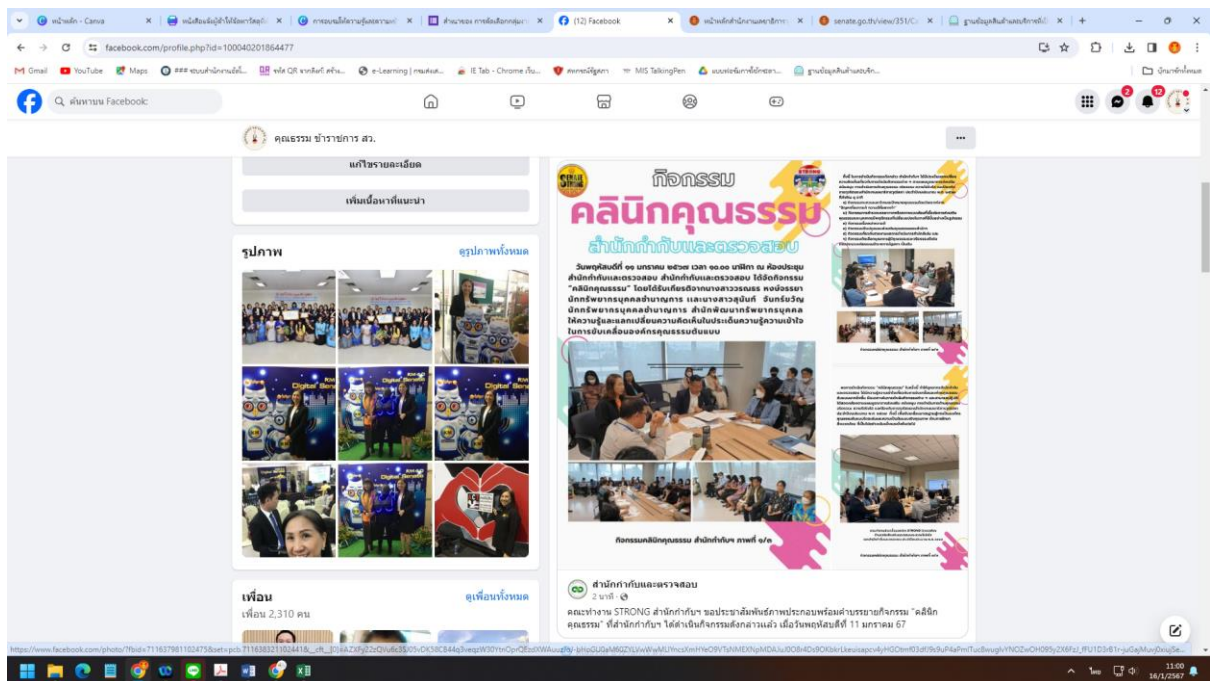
หน้าหลัก - Canva | หนังสือแจ้งผู้เข้าได้รับการคัดเลือก | การอบรมให้ความรู้และความเข้าใจ | คำนามของ การคัดเลือกกลุ่ม | (12) Facebook | หน้าหลักสำนักงานเลขาธิการ | senate.go.th/view/351/ | ฐานข้อมูลสินค้าและบริการ

facebook.com/profile.php?id=100040201864477

Gmail YouTube Maps ระบบสำนักงานอัตโนมัติ... รหัส QR จากลิงก์ สร้าง... e-Learning | กรมส่งเสริม... IE Tab - Chrome เว็บ... สหกรณ์ออมทรัพย์ MIS TalkingPen แบบฟอร์มการใช้รถยนต์... ฐานข้อมูลสินค้าและบริการ... บุ๊กมาร์กทั้งหมด

ค้นหาบน Facebook

คุณธรรม ข้าราชการ สว.

แก้ไขรายละเอียด

เพิ่มเนื้อหาที่แนะนำ

รูปภาพ

ดูรูปภาพทั้งหมด

เพื่อน

ดูเพื่อนทั้งหมด

เพื่อน 2,310 คน

STRONG

กิจกรรม

คลินิกคุณธรรม

สำนักกำกับและตรวจสอบ

วันพฤหัสบดีที่ ๑๑ มกราคม ๒๕๖๗ เวลา ๑๐.๐๐ นาฬิกา ณ ห้องประชุมสำนักกำกับและตรวจสอบ สำนักกำกับและตรวจสอบ ได้จัดกิจกรรม "คลินิกคุณธรรม" โดยได้รับเกียรติจากนางสาววรณระ หงษ์วรรยา นักทรัพยากรบุคคลชำนาญการ และนางสาวสุนันท์ จันทร์ขวัญ นักทรัพยากรบุคคลชำนาญการ สำนักพัฒนาทรัพยากรบุคคล ให้ความรู้และแลกเปลี่ยนความคิดเห็นในประเด็นความรู้ความเข้าใจในการขับเคลื่อนองค์กรคุณธรรมต้นแบบ

กิจกรรมคลินิกคุณธรรม สำนักกำกับฯ ภาพที่ ๑/๓

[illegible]

สำนักกำกับและตรวจสอบ
2 นาที ·

คณะทำงาน STRONG สำนักกำกับฯ ขอประชาสัมพันธ์ภาพประกอบพร้อมคำบรรยายกิจกรรม "คลินิกคุณธรรม" ที่สำนักกำกับฯ ได้ดำเนินกิจกรรมดังกล่าวแล้ว เมื่อวันพฤหัสบดีที่ 11 มกราคม 67

https://www.facebook.com/photo/?fbid=711637981102475&set=pcb.711638321102441&__cft__[0]=AZXFy22cQIvu6c3SJ05vDK50C844q3veqzW30YtnOprQEIoIXWAuu...

ไทย 11:00 16/1/2567